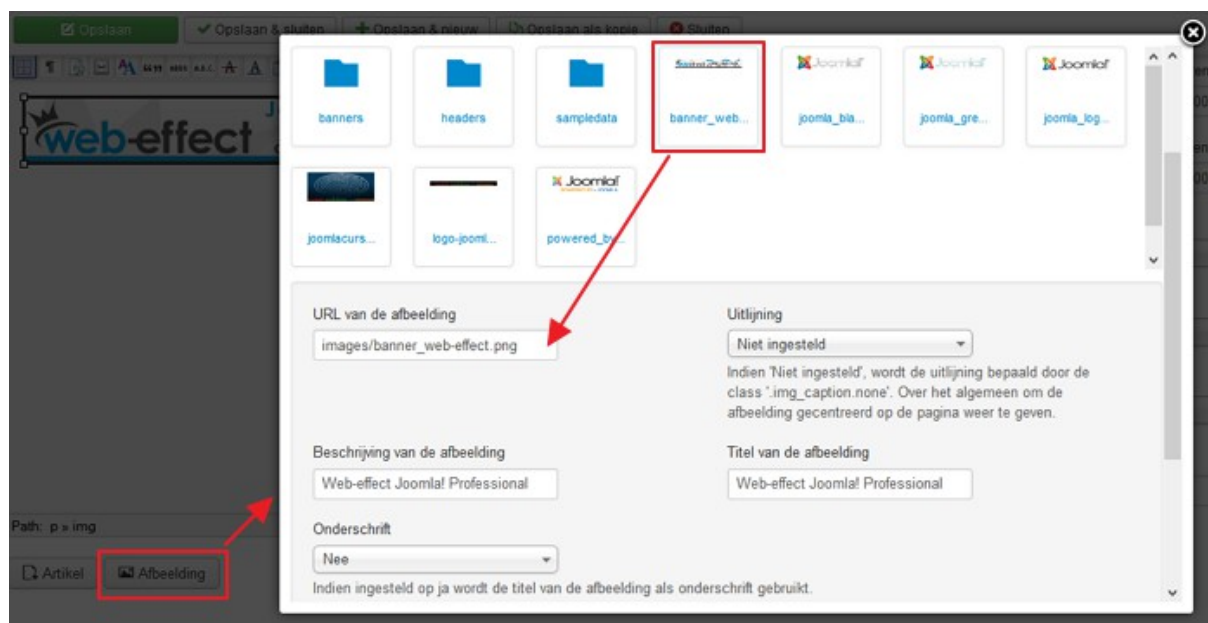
Opslaan
Opslaan & sluiten
Opslaan & nieuw
Opslaan als kopie
Sluiten

web-effect

banners
headers
sampledata
banner_web...
joomla_bla...
joomla_gre...
joomla_log...
joomlacurs...
logo-jooml...
powered_by...

URL van de afbeelding
images/banner_web-effect.png

Uitlijning
Niet ingesteld
Indien 'Niet ingesteld', wordt de uitlijning bepaald door de class '.img_caption.none'. Over het algemeen om de afbeelding gecentreerd op de pagina weer te geven.

Beschrijving van de afbeelding
Web-effect Joomla! Professional

Titel van de afbeelding
Web-effect Joomla! Professional

Onderschrift
Nee
Indien ingesteld op ja wordt de titel van de afbeelding als onderschrift gebruikt.

Path: p » img

Artikel
Afbeelding